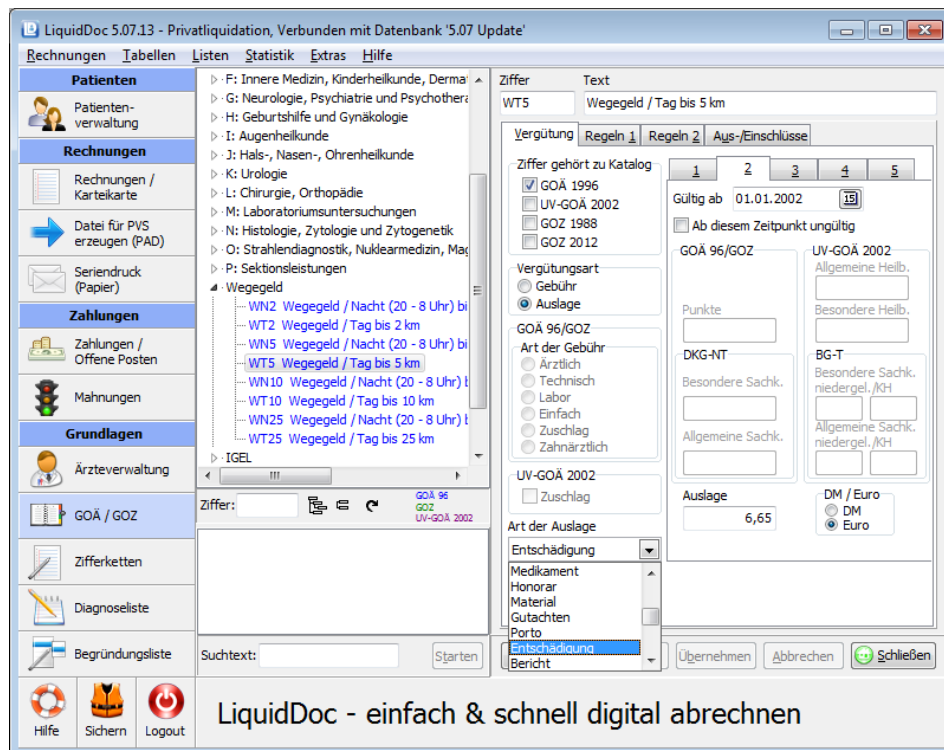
LiquidDoc 5.07.13 - Privatliquidation, Verbunden mit Datenbank '5.07 Update'

Rechnungen Tabellen Listen Statistik Extras Hilfe

Patienten
Patientenverwaltung
Rechnungen
Rechnungen / Karteikarte
Datei für PVS erzeugen (PAD)
Seriendruck (Papier)
Zahlungen
Zahlungen / Offene Posten
Mahnungen
Grundlagen
Ärzteverwaltung
GOÄ / GOZ
Zifferketten
Diagnoseliste
Begründungsliste

F: Innere Medizin, Kinderheilkunde, Derma
G: Neurologie, Psychiatrie und Psychothera
H: Geburtshilfe und Gynäkologie
I: Augenheilkunde
J: Hals-, Nasen-, Ohrenheilkunde
K: Urologie
L: Chirurgie, Orthopädie
M: Laboratoriumsuntersuchungen
N: Histologie, Zytologie und Zytogenetik
O: Strahlendiagnostik, Nuklearmedizin, Mag
P: Sektionsleistungen
Wegegeld
WN2 Wegegeld / Nacht (20 - 8 Uhr) bi
WT2 Wegegeld / Tag bis 2 km
WN5 Wegegeld / Nacht (20 - 8 Uhr) bi
WT5 Wegegeld / Tag bis 5 km
WN10 Wegegeld / Nacht (20 - 8 Uhr) b
WT10 Wegegeld / Tag bis 10 km
WN25 Wegegeld / Nacht (20 - 8 Uhr) b
WT25 Wegegeld / Tag bis 25 km
IGEL

Ziffer:
GOÄ 96
GOZ
UV-GOÄ 2002

Suchtext:
Starten

Ziffer
WT5
Text
Wegegeld / Tag bis 5 km

Vergütung | Regeln 1 | Regeln 2 | Aus-/Einschlüsse

Ziffer gehört zu Katalog
GOÄ 1996
UV-GOÄ 2002
GOZ 1988
GOZ 2012

Vergütungsart
Gebühr
Auslage

GOÄ 96/GOZ
Art der Gebühr
Ärztlich
Technisch
Labor
Einfach
Zuschlag
Zahnärztlich

UV-GOÄ 2002
Zuschlag

Art der Auslage
Entschädigung
Medikament
Honorar
Material
Gutachten
Porto
Entschädigung
Bericht

1 | 2 | 3 | 4 | 5
Gültig ab 01.01.2002
Ab diesem Zeitpunkt ungültig

GOÄ 96/GOZ
Punkte
UV-GOÄ 2002
Allgemeine Heilb.
Besondere Heilb.
DKG-NT
Besondere Sachk.
Allgemeine Sachk.
BG-T
Besondere Sachk. niedergel./KH
Allgemeine Sachk. niedergel./KH

Auslage
6,65
DM / Euro
DM
Euro

Übernehmen
Abbrechen
Schließen

Hilfe
Sichern
Logout

LiquidDoc - einfach & schnell digital abrechnen